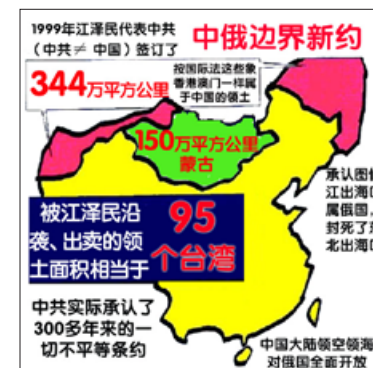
1999年江泽民代表中共（中共≠中国）签订了

中俄边界新约

344万平方公里

按国际法这些像香港澳门一样属于中国的领土

150万平方公里
蒙古

被江泽民沿袭、出卖的领土面积相当于

95个台湾

承认图们江出海口属俄国，封死了东北出海口

中共实际承认了300多年来的一切不平等条约

中国大陆领空领海对俄国全面开放